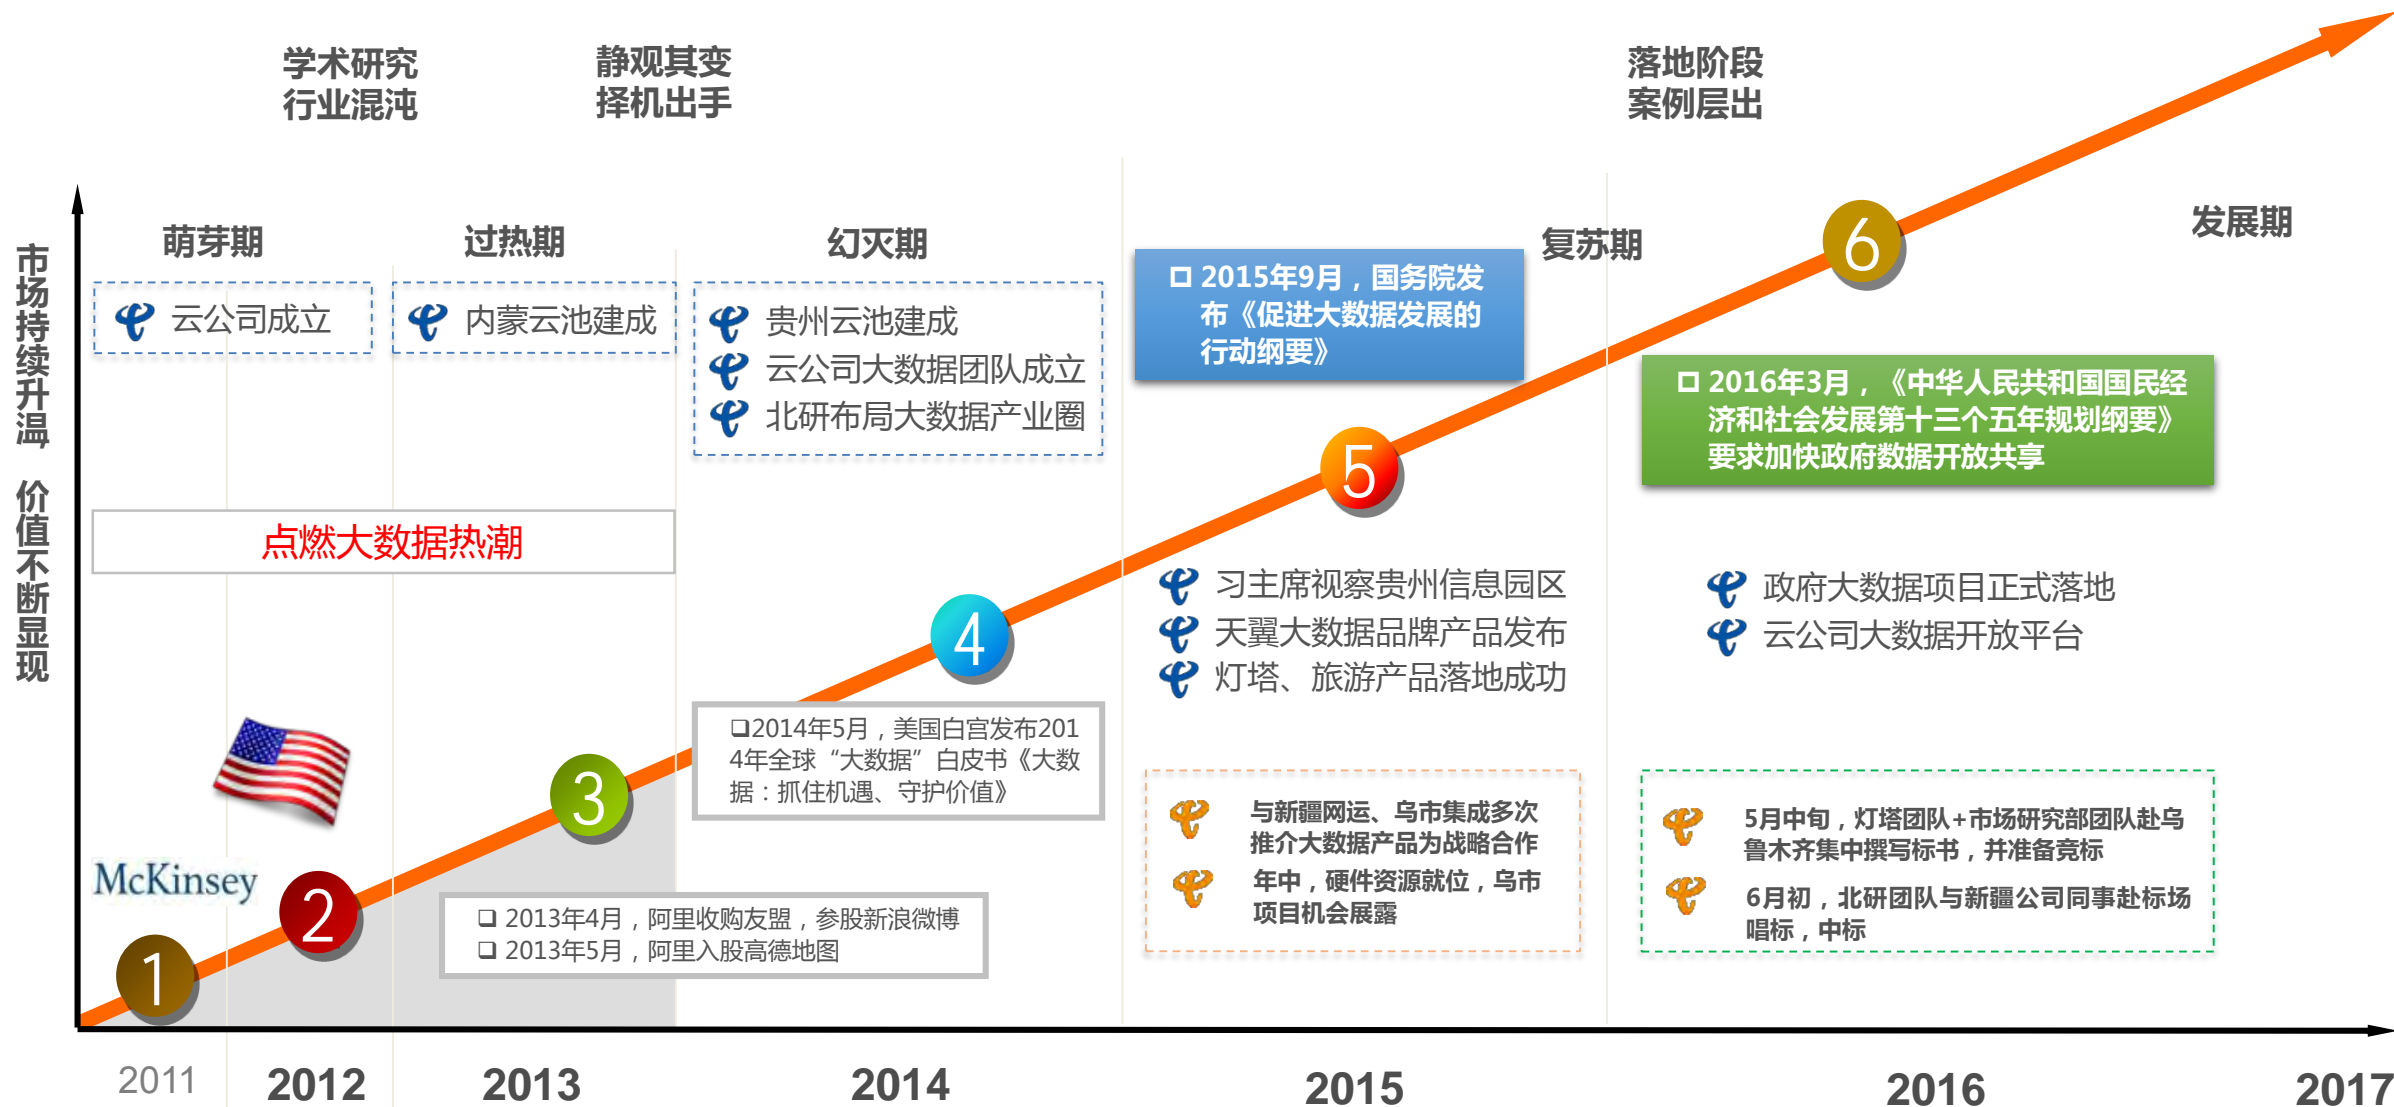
学术研究
行业混沌

静观其变
择机出手

落地阶段
案例层出

市场持续升温 价值不断显现

萌芽期

过热期

幻灭期

复苏期

发展期

云公司成立

内蒙云池建成

贵州云池建成
云公司大数据团队成立
北研布局大数据产业圈

□ 2015年9月，国务院发布《促进大数据发展的行动纲要》

□ 2016年3月，《中华人民共和国国民经济和社会发展第十三个五年规划纲要》要求加快政府数据开放共享

点燃大数据热潮

6

5

4

3

2

1

习主席视察贵州信息园区
天翼大数据品牌产品发布
灯塔、旅游产品落地成功

政府大数据项目正式落地
云公司大数据开放平台

❑2014年5月，美国白宫发布2014年全球“大数据”白皮书《大数据：抓住机遇、守护价值》

McKinsey

❑ 2013年4月，阿里收购友盟，参股新浪微博
❑ 2013年5月，阿里入股高德地图

与新疆网运、乌市集成多次推介大数据产品为战略合作
年中，硬件资源就位，乌市项目机会展露

5月中旬，灯塔团队+市场研究部团队赴乌鲁木齐集中撰写标书，并准备竞标
6月初，北研团队与新疆公司同事赴标场唱标，中标

2011
2012
2013
2014
2015
2016
2017